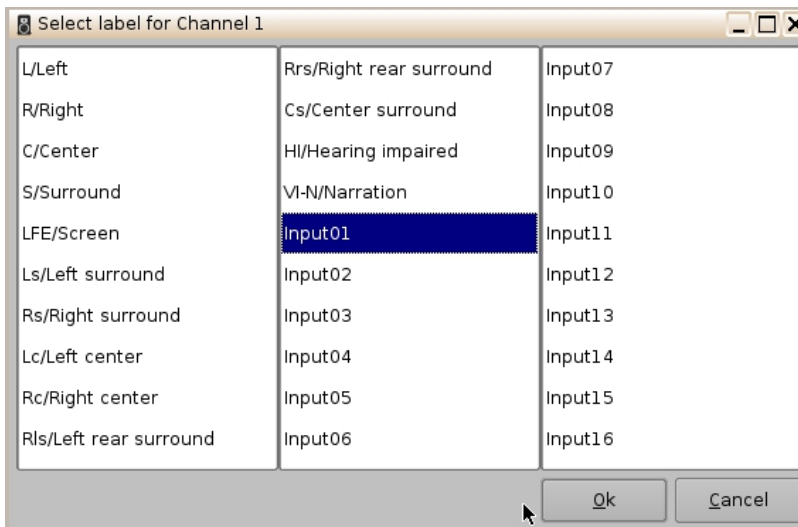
Select label for Channel 1

L/Left
R/Right
C/Center
S/Surround
LFE/Screen
Ls/Left surround
Rs/Right surround
Lc/Left center
Rc/Right center
Rls/Left rear surround

Rrs/Right rear surround
Cs/Center surround
HI/Hearing impaired
VI-N/Narration
Input01
Input02
Input03
Input04
Input05
Input06

Input07
Input08
Input09
Input10
Input11
Input12
Input13
Input14
Input15
Input16

Ok
Cancel